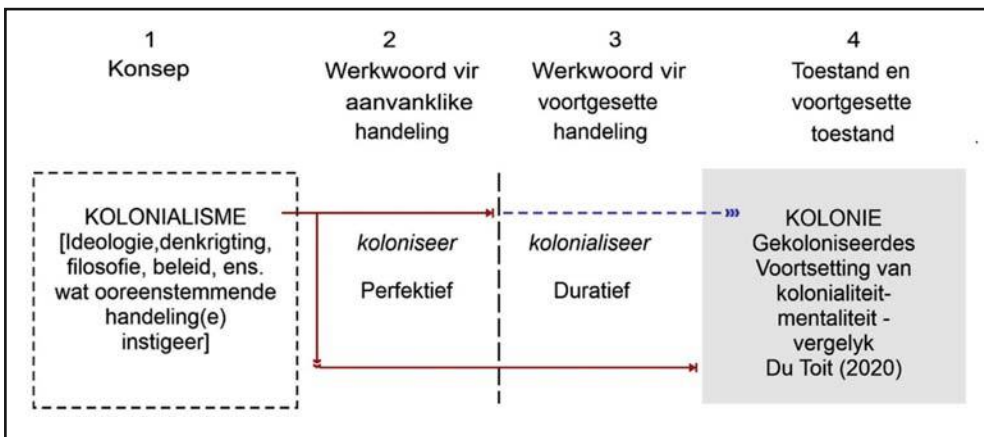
1
Konsep

2
Werkwoord vir aanvanklike handeling

3
Werkwoord vir voortgesette handeling

4
Toestand en voortgesette toestand

KOLONIALISME [Ideologie,denkrigting, filosofie, beleid, ens. wat ooreenstemmende handeling(e) instigeer]

*koloniseer*

Perfektief

*kolonialiseer*

Duratief

KOLONIE
Gekoloniseerdes
Voortsetting van kolonialiteitmentaliteit - vergelyk Du Toit (2020)